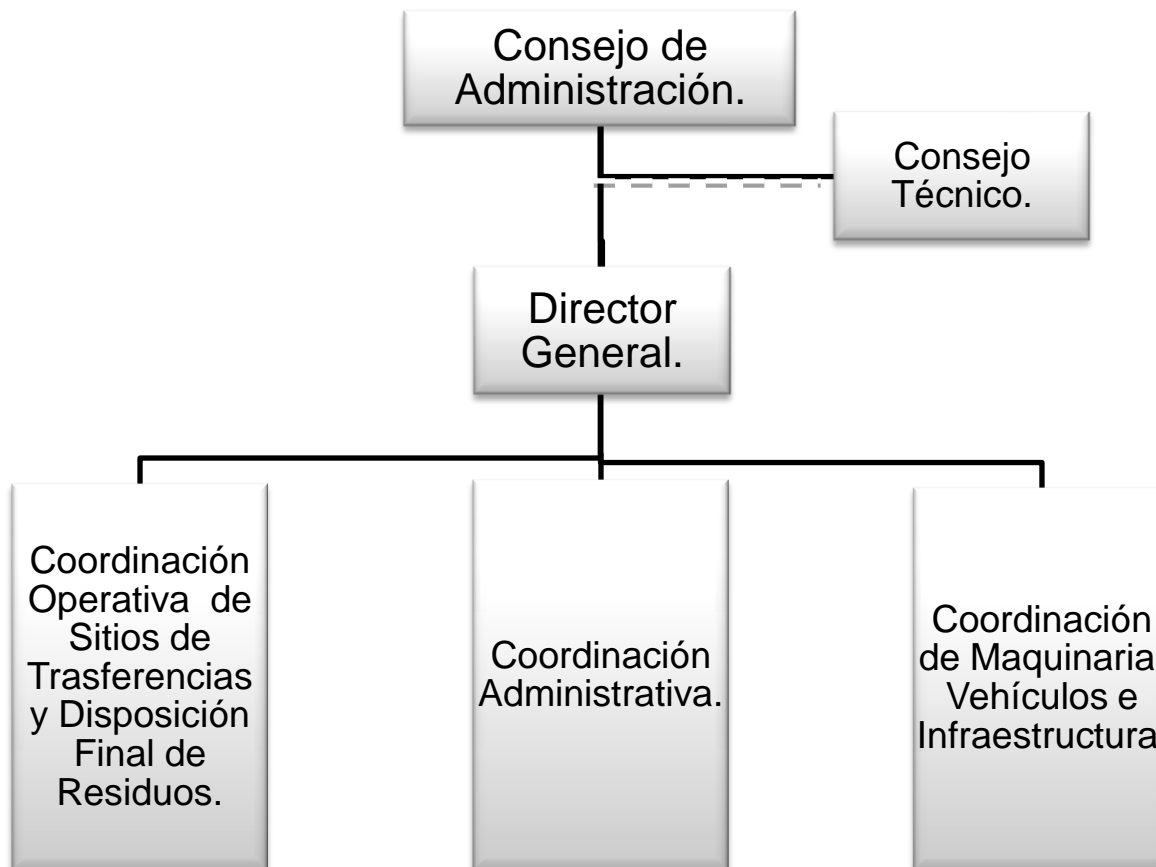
Consejo de Administración.

Consejo Técnico.

Director General.

Coordinación Operativa de Sitios de Trasferencias y Disposición Final de Residuos.

Coordinación Administrativa.

Coordinación de Maquinaria Vehículos e Infraestructura